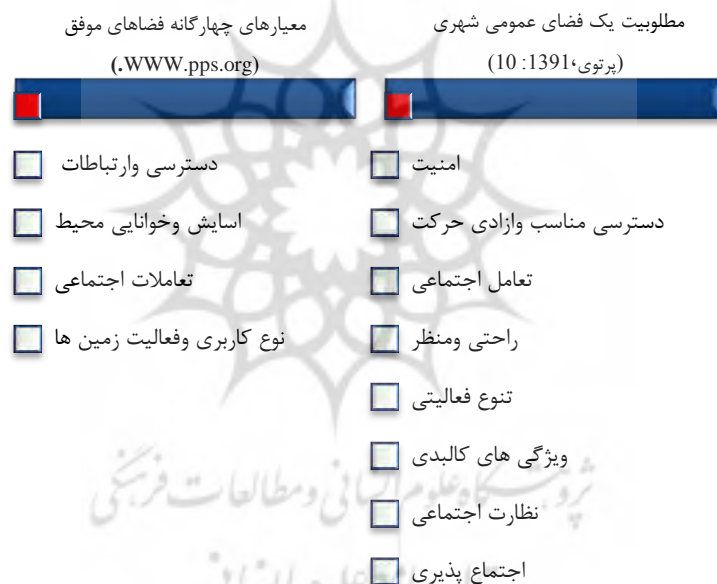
مطلوبیت یک فضای عمومی شهری

(پرتوی، 1391: 10)

امنیت

دسترسی مناسب وازادی حرکت

تعامل اجتماعی

راحتی ومنظر

تنوع فعالیتی

ویژگی های کالبدی

نظارت اجتماعی

اجتماع پذیری

معیارهای چهارگانه فضاهای موفق

(.WWW.pps.org)

دسترسی وارتباطات

اسایش وخوانایی محیط

تعاملات اجتماعی

نوع کاربری وفعالیت زمین ها

پژوهشگاه علوم انسانی ومطالعات فرهنگی